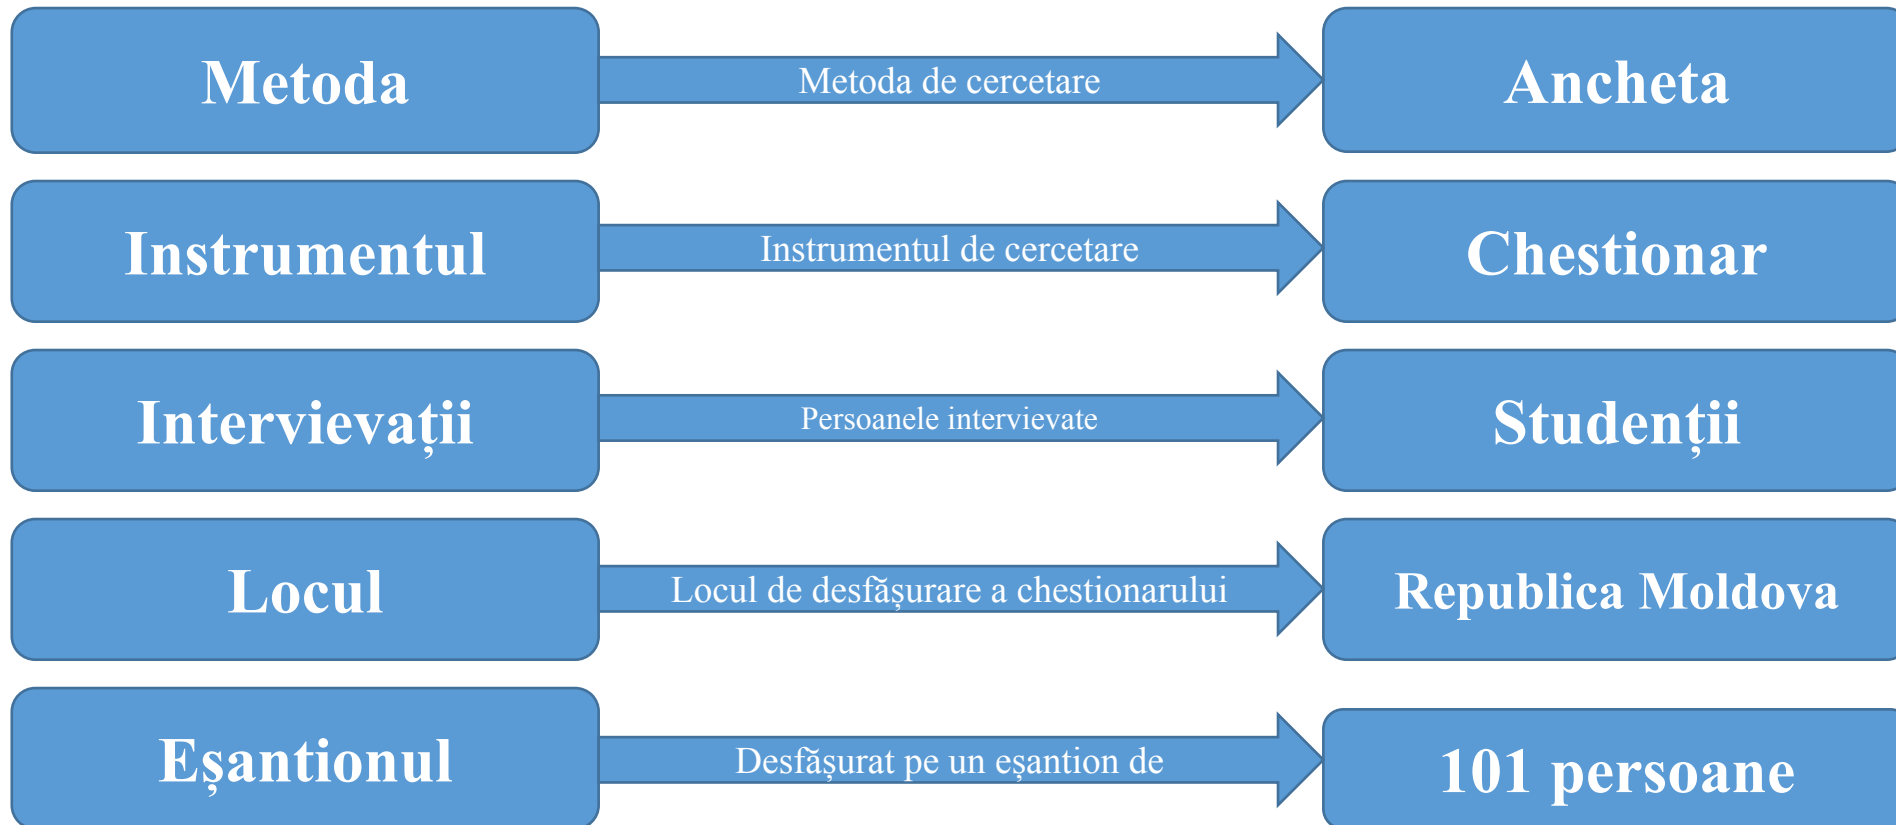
Metoda

Metoda de cercetare

Ancheta

Instrumentul

Instrumentul de cercetare

Chestionar

Intervievații

Persoanele intervievate

Studenții

Locul

Locul de desfășurare a chestionarului

Republica Moldova

Eșantionul

Desfășurat pe un eșantion de

101 persoane